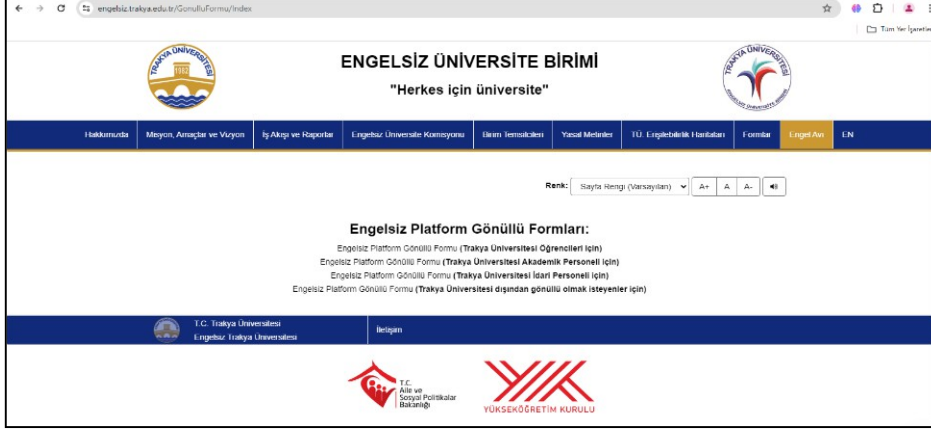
engelsiz.trakya.edu.tr/GonulluFormu/Index

Tüm Yer İşaretleri

TRAKYA ÜNİVERSİTESİ

ENGELSİZ ÜNİVERSİTE BİRİMİ

"Herkes için üniversite"

TRAKYA ÜNİVERSİTESİ

Hakkımızda | Misyon, Amaçlar ve Vizyon | İş Akışı ve Raporlar | Engelsiz Üniversite Komisyonu | Birim Temsilcileri | Yasal Metinler | T.Ü. Erişilebilirlik Haritaları | Formlar | Engel Avı | EN

Renk: Sayfa Rengi (Varsayılan) A+ A A-

Engelsiz Platform Gönüllü Formları:

Engelsiz Platform Gönüllü Formu (Trakya Üniversitesi Öğrencileri için)
Engelsiz Platform Gönüllü Formu (Trakya Üniversitesi Akademik Personeli için)
Engelsiz Platform Gönüllü Formu (Trakya Üniversitesi İdari Personeli için)
Engelsiz Platform Gönüllü Formu (Trakya Üniversitesi dışından gönüllü olmak isteyenler için)

T.C. Trakya Üniversitesi
Engelsiz Trakya Üniversitesi

İletişim

T.C. Aile ve Sosyal Politikalar Bakanlığı

YÜKSEKÖĞRETİM KURULU